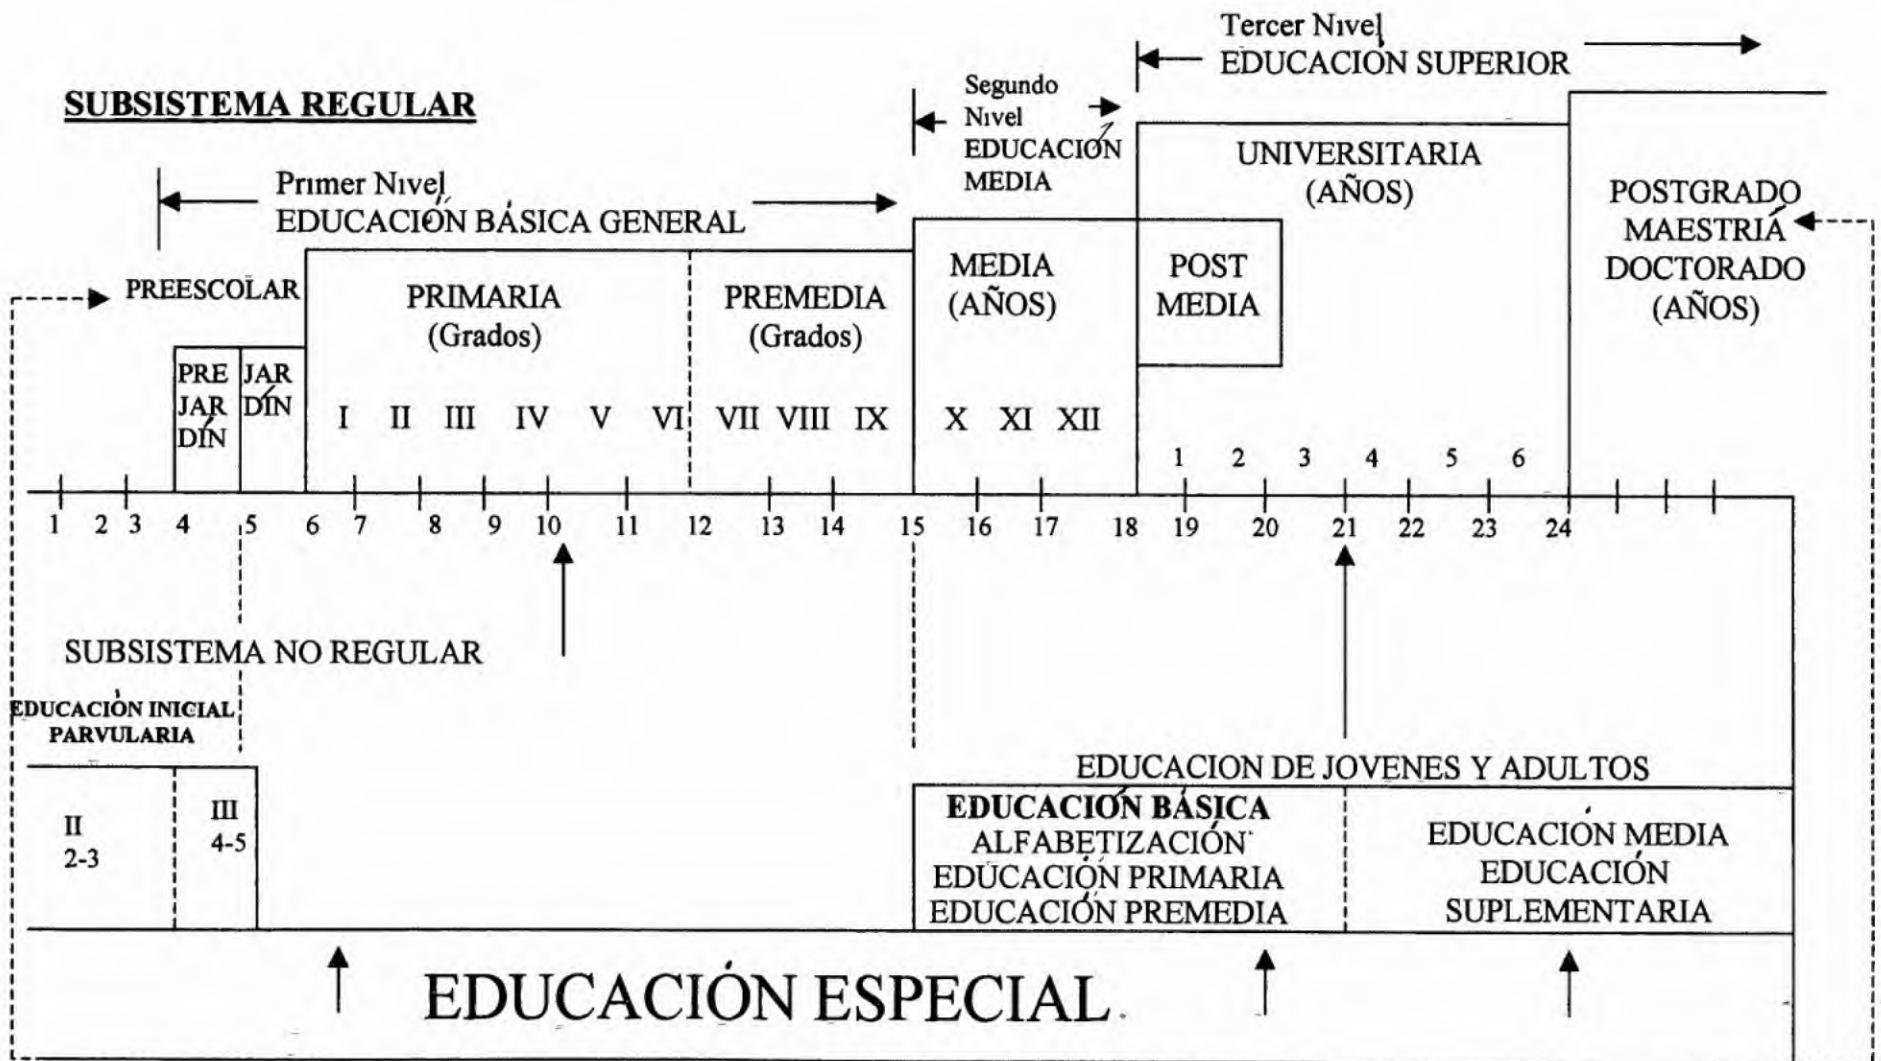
Tercer Nivel
EDUCACION SUPERIOR

SUBSISTEMA REGULAR

Segundo Nivel
EDUCACION MEDIA

Primer Nivel
EDUCACIÓN BÁSICA GENERAL

UNIVERSITARIA
(AÑOS)

POSTGRADO
MAESTRIA
DOCTORADO
(AÑOS)

PREESCOLAR

PRIMARIA
(Grados)

PREMEDIA
(Grados)

MEDIA
(AÑOS)

POST
MEDIA

PRE JAR DIN

JAR DIN

I II III IV V VI VII VIII IX X XI XII

1 2 3 4 5 6

1 2 3 4 5 6 7 8 9 10 11 12 13 14 15 16 17 18 19 20 21 22 23 24

SUBSISTEMA NO REGULAR

EDUCACIÒN INICIAL
PARVULARIA

II
2-3

III
4-5

EDUCACION DE JOVENES Y ADULTOS

EDUCACIÓN BÁSICA
ALFABETIZACIÓN
EDUCACIÓN PRIMARIA
EDUCACIÓN PREMEDIA

EDUCACIÓN MEDIA
EDUCACIÓN
SUPLEMENTARIA

EDUCACIÓN ESPECIAL